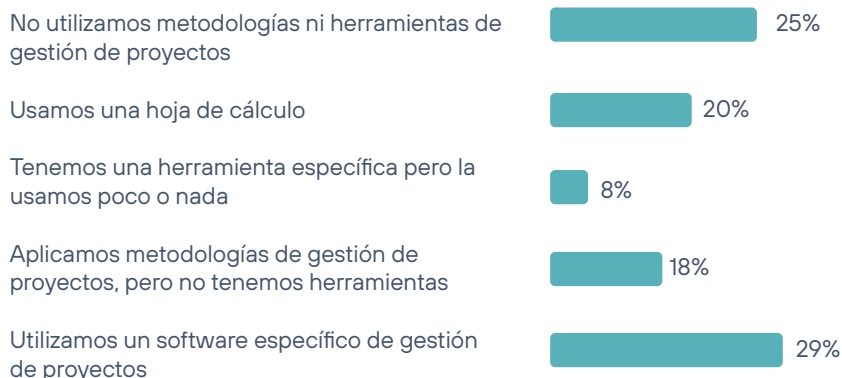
No utilizamos metodologías ni herramientas de gestión de proyectos
25%

Usamos una hoja de cálculo
20%

Tenemos una herramienta específica pero la usamos poco o nada
8%

Aplicamos metodologías de gestión de proyectos, pero no tenemos herramientas
18%

Utilizamos un software específico de gestión de proyectos
29%